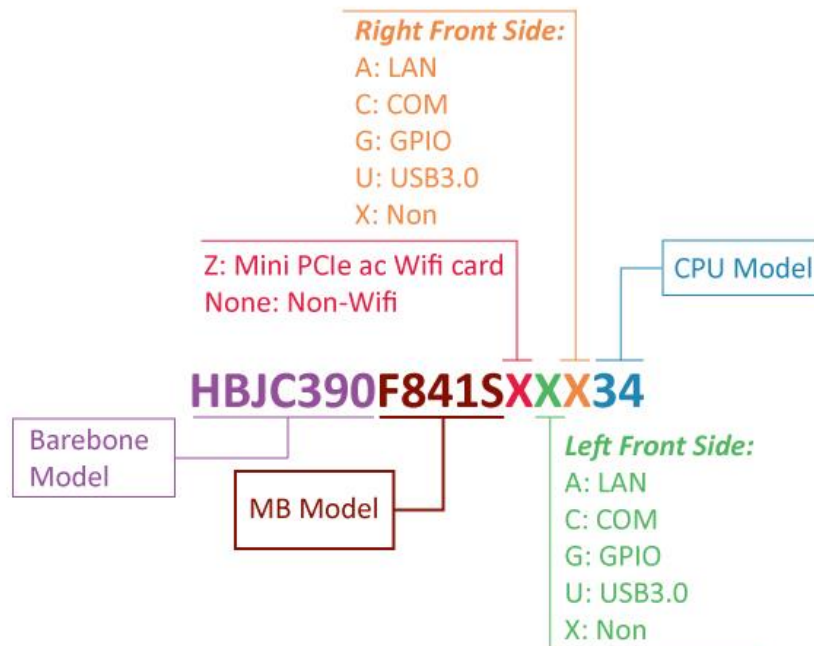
Right Front Side:
A: LAN
C: COM
G: GPIO
U: USB3.0
X: Non

Z: Mini PCIe ac Wifi card
None: Non-Wifi

CPU Model

HBJC390F841SXXX34

Barebone Model

MB Model

Left Front Side:
A: LAN
C: COM
G: GPIO
U: USB3.0
X: Non